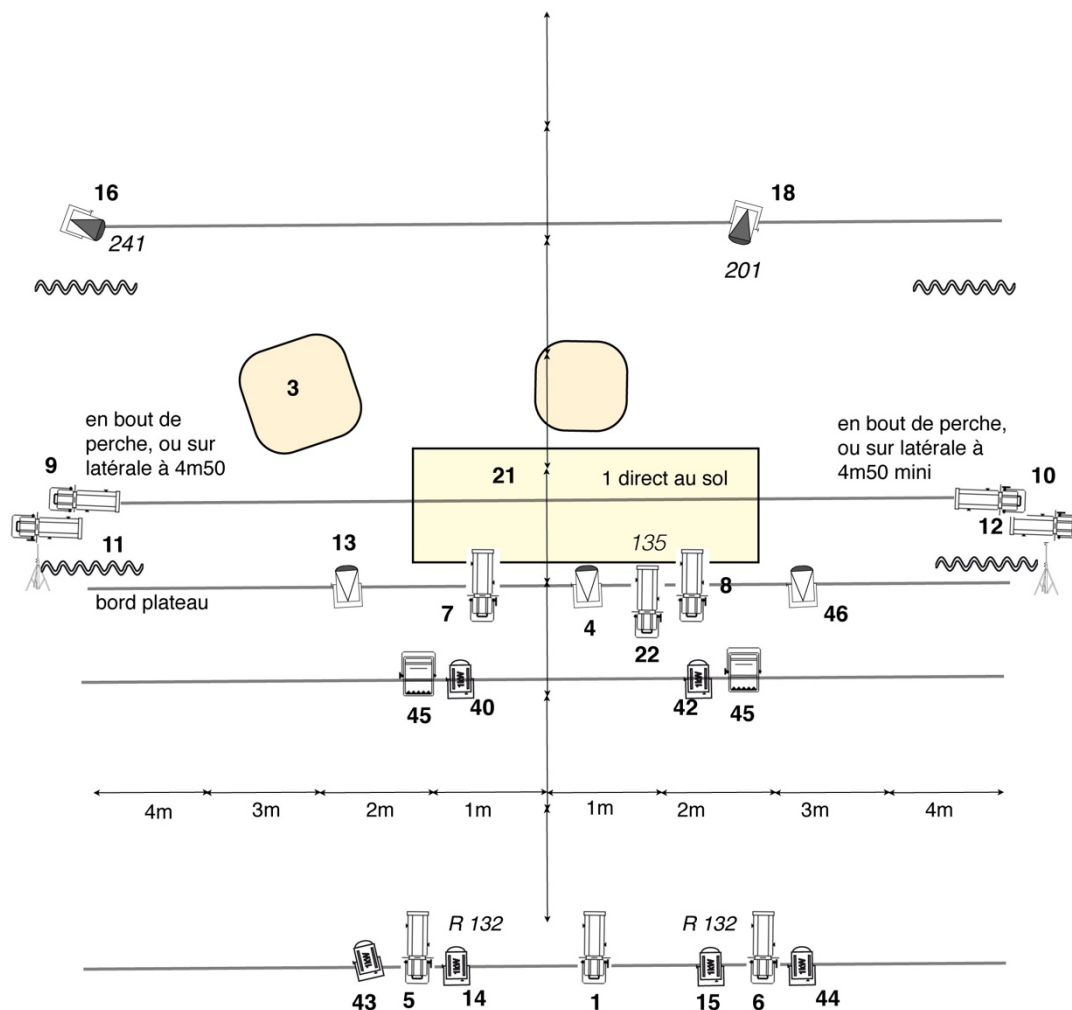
16

241

18

201

3

en bout de perche, ou sur latérale à 4m50

9

11

en bout de perche, ou sur latérale à 4m50 mini

10

12

21

1 direct au sol

135

13

bord plateau

7

4

22

8

46

45

40

42

45

| 4m | 3m | 2m | 1m | 1m | 2m | 3m | 4m |
|---|---|---|---|---|---|---|---|

R 132

R 132

43

5

14

1

15

6

44